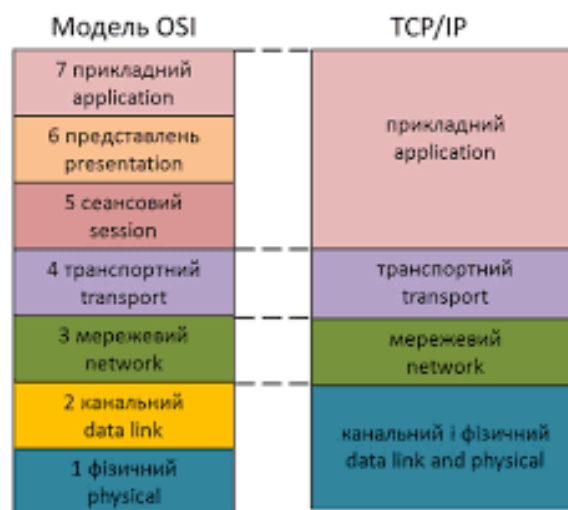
Модель OSI

7 прикладний application

6 представлень presentation

5 сеансовий session

4 транспортний transport

3 мережевий network

2 канальний data link

1 фізичний physical

TCP/IP

прикладний application

транспортний transport

мережевий network

канальний і фізичний data link and physical